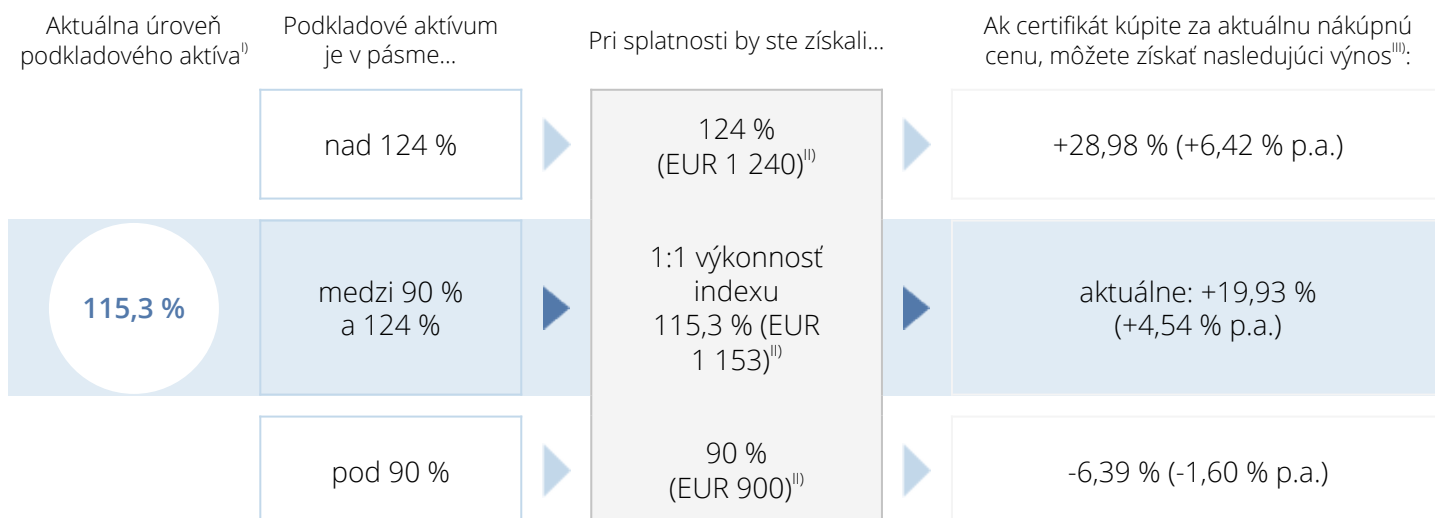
| Aktuálna úroveň podkladového aktíva$^{I)}$ | Podkladové aktívum je v pásme... | Pri splatnosti by ste získali... | Ak certifikát kúpite za aktuálnu nákupnú cenu, môžete získať nasledujúci výnos$^{III)}$: |
|---|---|---|---|
| | nad 124 % | 124 % (EUR 1 240)$^{II)}$ | +28,98 % (+6,42 % p.a.) |
| 115,3 % | medzi 90 % a 124 % | 1:1 výkonnosť indexu 115,3 % (EUR 1 153)$^{II)}$ | aktuálne: +19,93 % (+4,54 % p.a.) |
| | pod 90 % | 90 % (EUR 900)$^{II)}$ | -6,39 % (-1,60 % p.a.) |